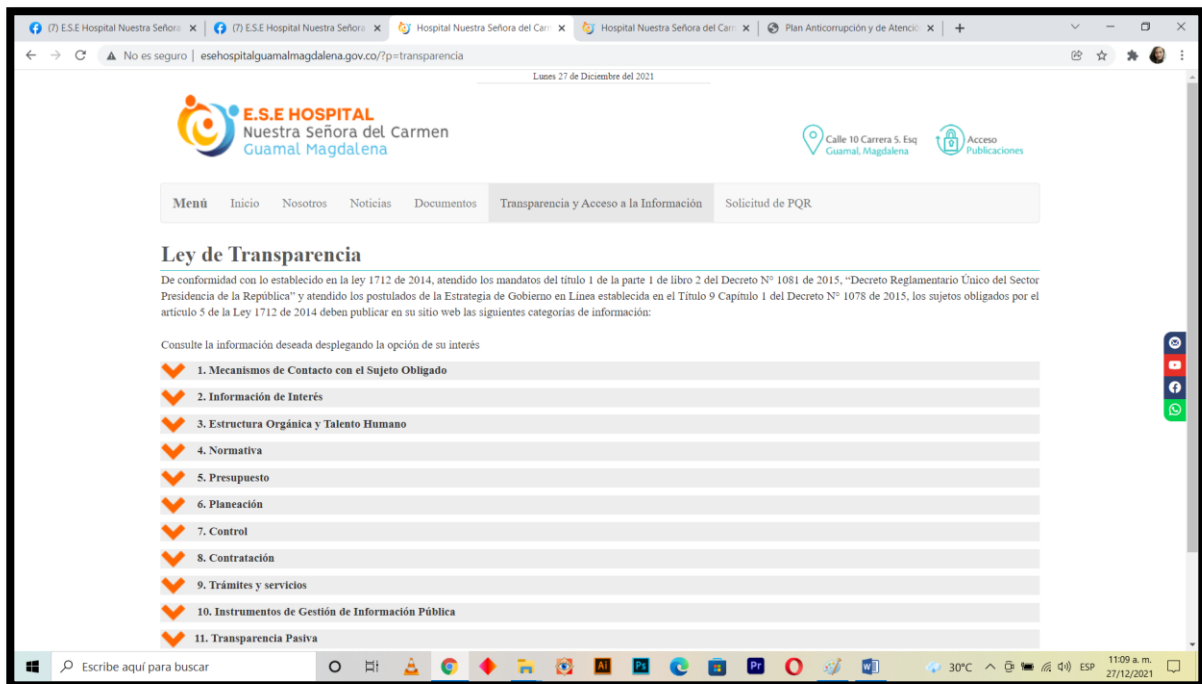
(7) E.S.E Hospital Nuestra Señora × (7) E.S.E Hospital Nuestra Señora × Hospital Nuestra Señora del Carm × Hospital Nuestra Señora del Carm × Plan Anticorrupción y de Atenció × +

No es seguro | esehospitalguamalmagdalena.gov.co/?p=transparencia

Lunes 27 de Diciembre del 2021

E.S.E HOSPITAL
Nuestra Señora del Carmen
Guamal Magdalena

Calle 10 Carrera 5. Esq
Guamal, Magdalena

Acceso
Publicaciones

Menú Inicio Nosotros Noticias Documentos Transparencia y Acceso a la Información Solicitud de PQR

Ley de Transparencia

De conformidad con lo establecido en la ley 1712 de 2014, atendido los mandatos del título 1 de la parte 1 de libro 2 del Decreto N° 1081 de 2015, “Decreto Reglamentario Único del Sector Presidencia de la República” y atendido los postulados de la Estrategia de Gobierno en Línea establecida en el Título 9 Capítulo 1 del Decreto N° 1078 de 2015, los sujetos obligados por el artículo 5 de la Ley 1712 de 2014 deben publicar en su sitio web las siguientes categorías de información:

Consulte la información deseada desplegando la opción de su interés

1. Mecanismos de Contacto con el Sujeto Obligado
2. Información de Interés
3. Estructura Orgánica y Talento Humano
4. Normativa
5. Presupuesto
6. Planeación
7. Control
8. Contratación
9. Trámites y servicios
10. Instrumentos de Gestión de Información Pública
11. Transparencia Pasiva

Escribe aquí para buscar

30°C ESP 11:09 a. m. 27/12/2021